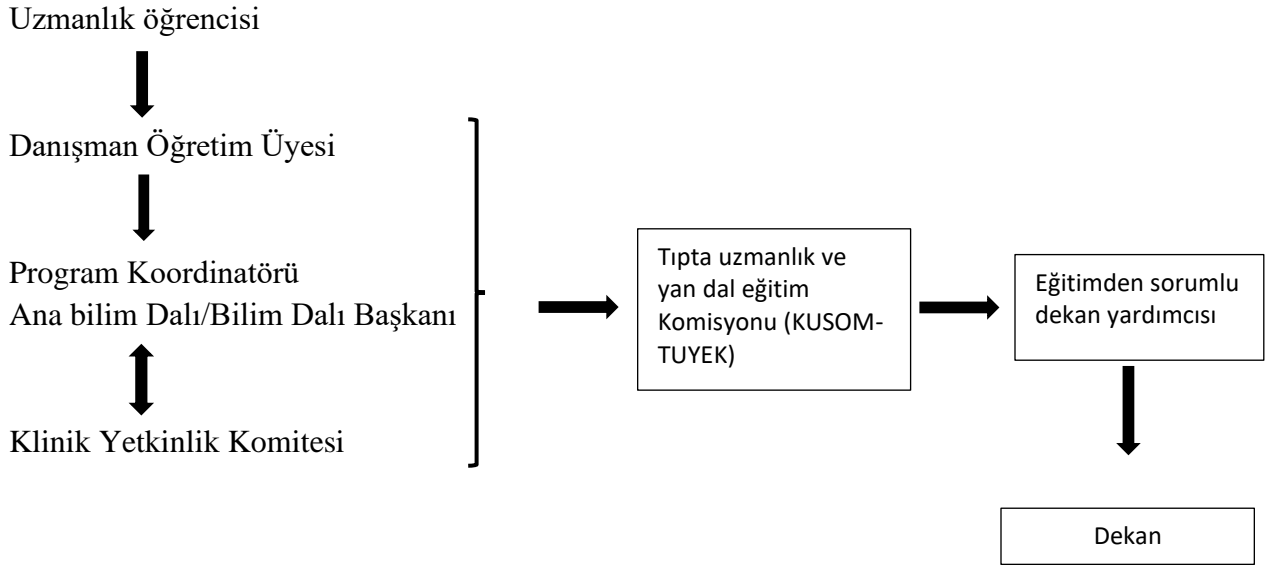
Uzmanlık öğrencisi

Danışman Öğretim Üyesi

Program Koordinatörü
Ana bilim Dalı/Bilim Dalı Başkanı

Klinik Yetkinlik Komitesi

Tıpta uzmanlık ve yan dal eğitim Komisyonu (KUSOM-TUYEK)

Eğitimden sorumlu dekan yardımcısı

Dekan